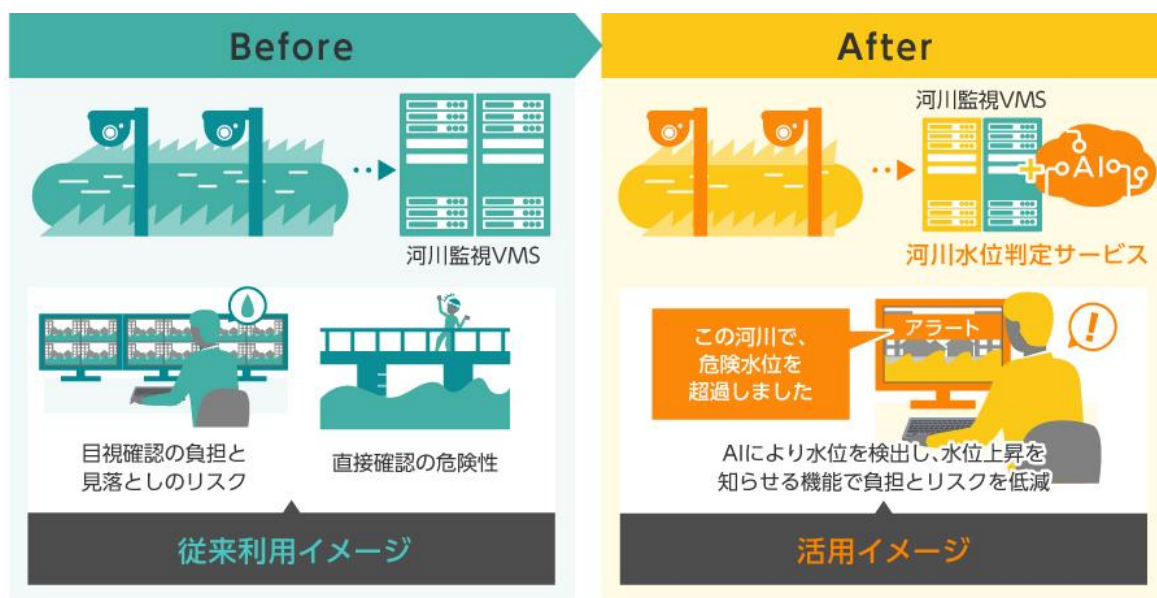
Before

河川監視VMS

目視確認の負担と見落としのリスク

直接確認の危険性

従来利用イメージ

After

河川監視VMS

AI

河川水位判定サービス

アラート

この河川で、危険水位を超過しました

!

AIにより水位を検出し、水位上昇を知らせる機能で負担とリスクを低減

活用イメージ